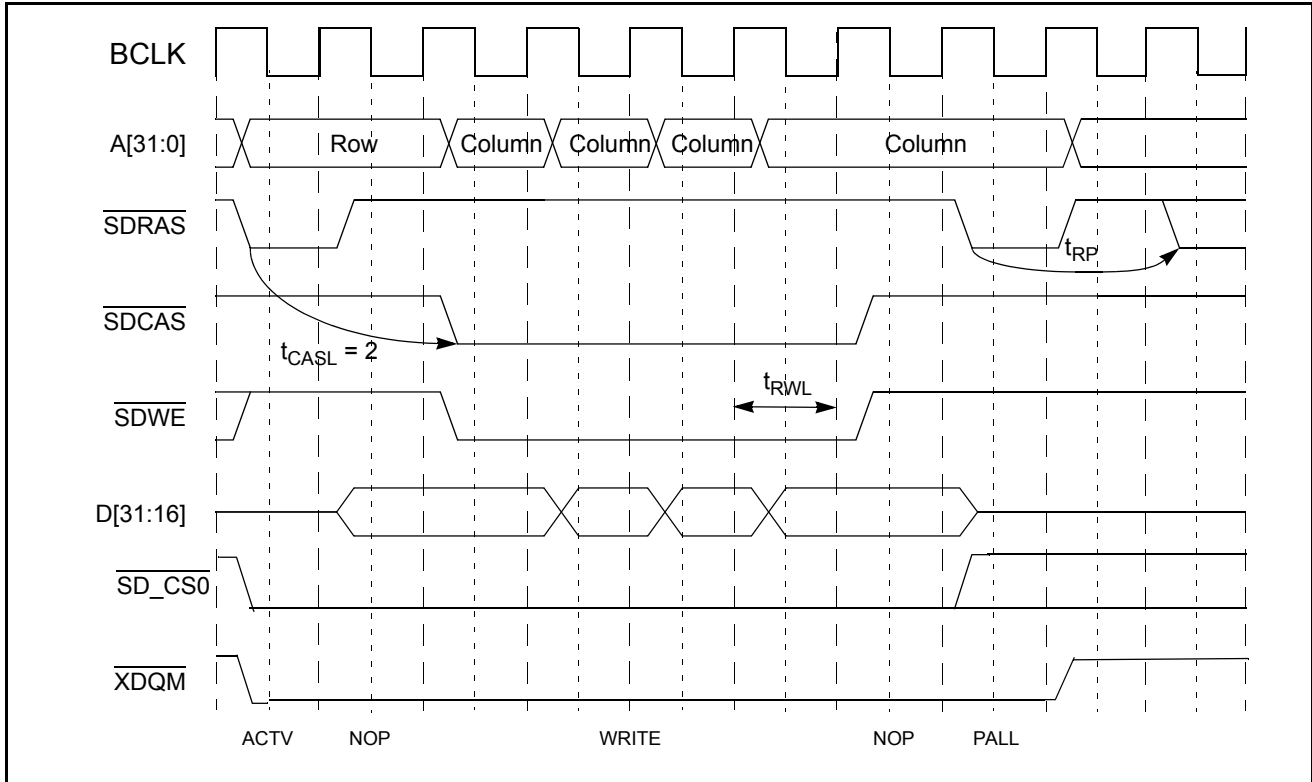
BCLK

A[31:0]

Row

Column

Column

Column

Column

$\overline{SDRAS}$

$t_{RP}$

$\overline{SDCAS}$

$t_{CASL} = 2$

$t_{RWL}$

$\overline{SDWE}$

D[31:16]

$\overline{SD\_CS0}$

$\overline{XDQM}$

ACTV

NOP

WRITE

NOP

PALL